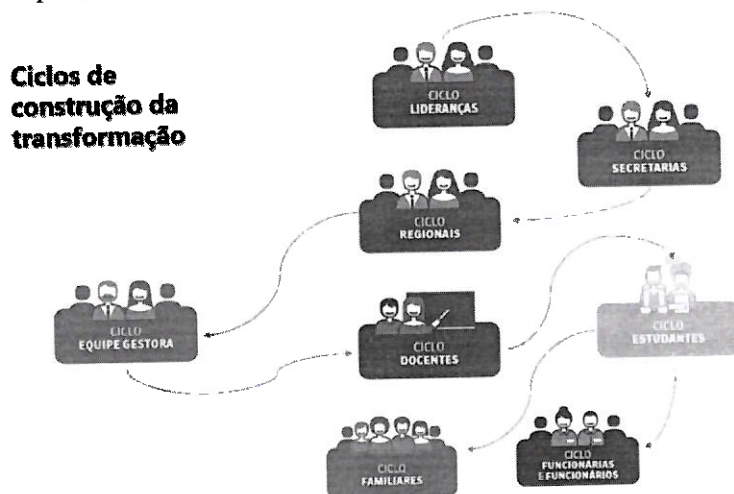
Ciclos de construção da transformação

CICLO
LIDERANÇAS

CICLO
SECRETARIAS

CICLO
REGIONAIS

CICLO
EQUIPE GESTORA

CICLO
DOCENTES

CICLO
ESTUDANTES

CICLO
FAMILIARES

CICLO
FUNCIONÁRIAS E FUNCIONÁRIOS